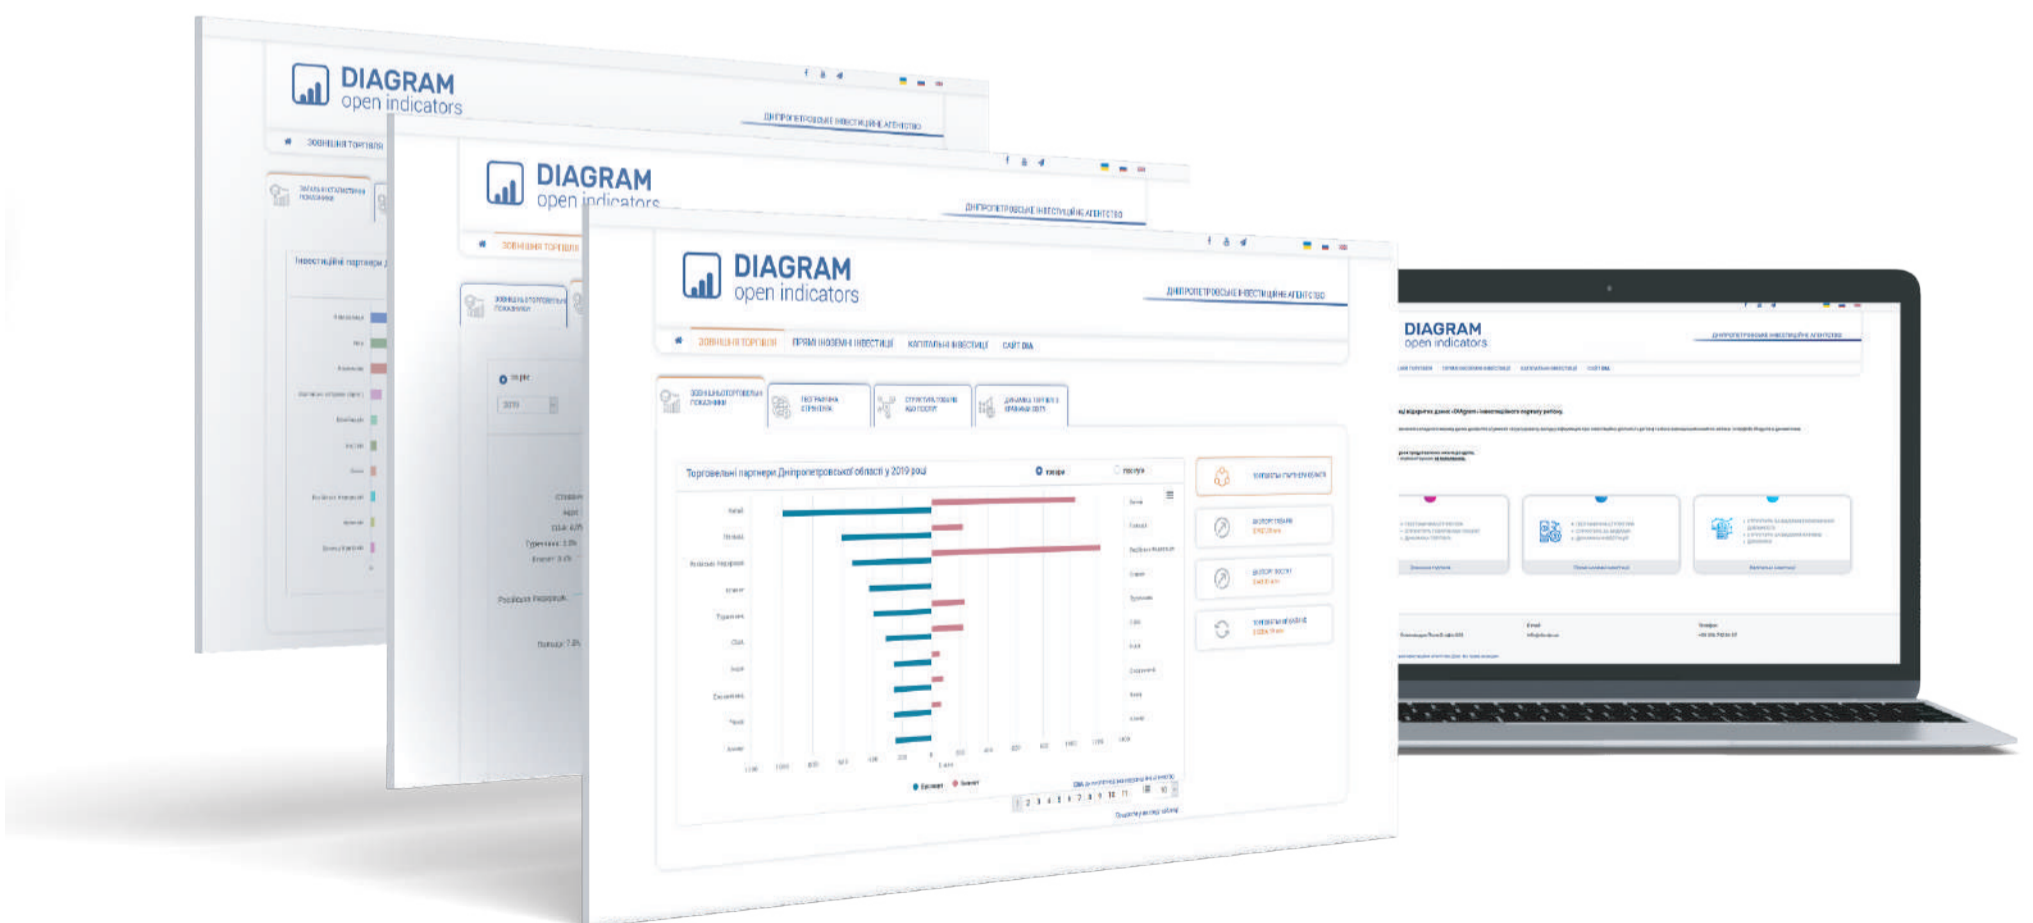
DIAGRAM
open indicators

ДНІПРОПЕТРОВСЬКЕ ІНВЕСТИЦІЙНЕ АГЕНТСТВО

ЗОВНІШНЯ ТОРГІВЛЯ

Інвестиційні партнери

DIAGRAM
open indicators

ДНІПРОПЕТРОВСЬКЕ ІНВЕСТИЦІЙНЕ АГЕНТСТВО

ЗОВНІШНЯ ТОРГІВЛЯ

2019

Російська Федерація

DIAGRAM
open indicators

ДНІПРОПЕТРОВСЬКЕ ІНВЕСТИЦІЙНЕ АГЕНТСТВО

ЗОВНІШНЯ ТОРГІВЛЯ | ПРЯМІ ІНОЗЕМНІ ІНВЕСТИЦІЇ | КАПІТАЛЬНІ ІНВЕСТИЦІЇ | САЙТ ДІА

ЗОВНІШНЬОТОРГОВЕЛЬНІ ПОКАЗНИКИ | ГЕОГРАФІЧНА СТРУКТУРА | СТРУКТУРА ТОВАРІВ АБО ПОСЛУГ | ДИНАМІКА ТОРГІВЛІ

Торговельні партнери Дніпропетровської області у 2019 році

товари | послуги

Китай
Туреччина
Російська Федерація

Експорт | Імпорт

DIAGRAM
open indicators

ДНІПРОПЕТРОВСЬКЕ ІНВЕСТИЦІЙНЕ АГЕНТСТВО